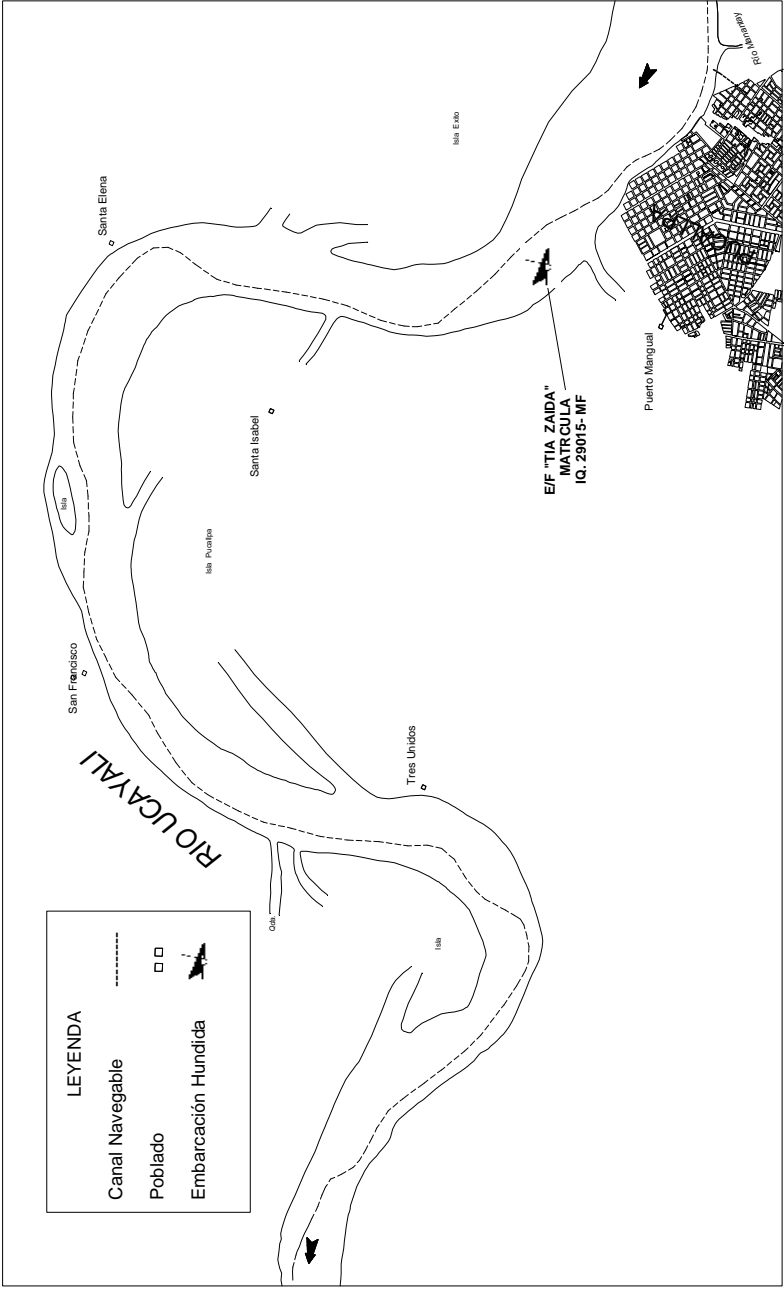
LEYENDA
Canal Navegable
Poblado
Embarcación Hundida

RIO UCAYALI

Santa Elena
Isla Exito
Rio Manantay
Santa Isabel
Puerto Manguel
E/F "TIA ZAIDA" MATRICULA IQ. 29015- MF
Isla
Isla Pucallpa
San Francisco
Tres Unidos
Qda
Isla